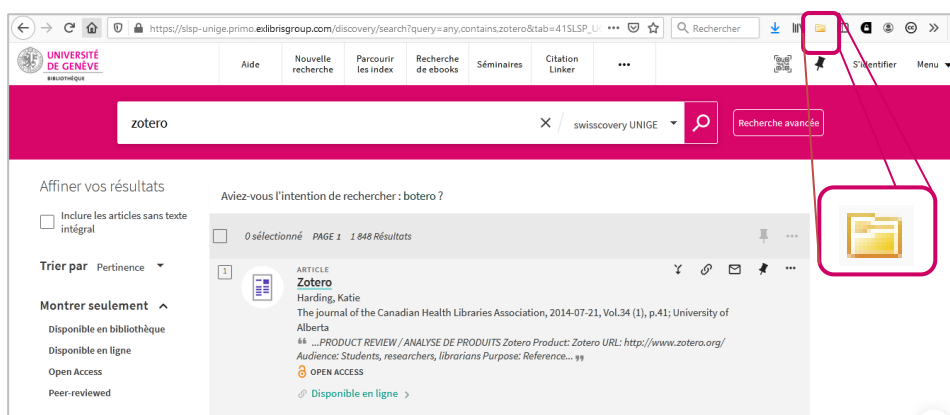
https://slsp-unige.primo.exlibrisgroup.com/discovery/search?query=any,contains,zotero&tab=41SLSP_U

Rechercher

UNIVERSITÉ DE GENÈVE
BIBLIOTHÈQUE

Aide
Nouvelle recherche
Parcourir les index
Recherche de ebooks
Séminaires
Citation Linker
•••
S'identifier
Menu

zotero
swisscovery UNIGE
Recherche avancée

Affiner vos résultats
Inclure les articles sans texte intégral

Trier par Pertinence

Montrer seulement
Disponible en bibliothèque
Disponible en ligne
Open Access
Peer-reviewed

Aviez-vous l'intention de rechercher : botero ?

0 sélectionné PAGE 1 1 848 Résultats

1
ARTICLE
Zotero
Harding, Katie
The journal of the Canadian Health Libraries Association, 2014-07-21, Vol.34 (1), p.41; University of Alberta
...PRODUCT REVIEW / ANALYSE DE PRODUITS Zotero Product: Zotero URL: http://www.zotero.org/ Audience: Students, researchers, librarians Purpose: Reference...
OPEN ACCESS
Disponible en ligne